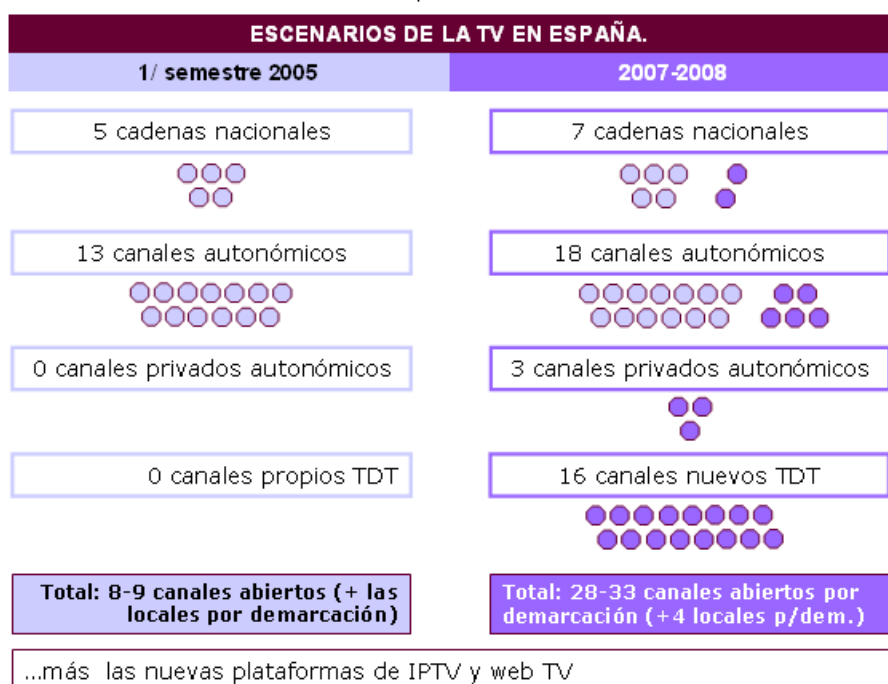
ESCENARIOS DE LA TV EN ESPAÑA.

1/ semestre 2005

2007-2008

5 cadenas nacionales

7 cadenas nacionales

13 canales autonómicos

18 canales autonómicos

0 canales privados autonómicos

3 canales privados autonómicos

0 canales propios TDT

16 canales nuevos TDT

Total: 8-9 canales abiertos (+ las locales por demarcación)

Total: 28-33 canales abiertos por demarcación (+4 locales p/dem.)

...más las nuevas plataformas de IPTV y web TV